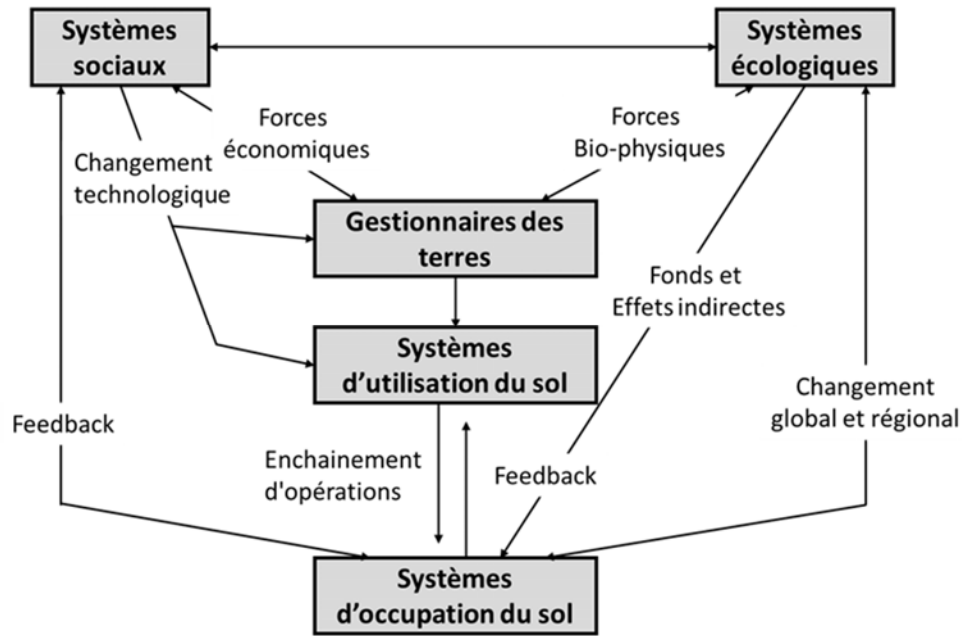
Systèmes sociaux

Systèmes écologiques

Forces économiques

Forces Bio-physiques

Changement technologique

Gestionnaires des terres

Fonds et Effets indirectes

Systèmes d'utilisation du sol

Feedback

Changement global et régional

Enchainement d'opérations

Feedback

Systèmes d'occupation du sol